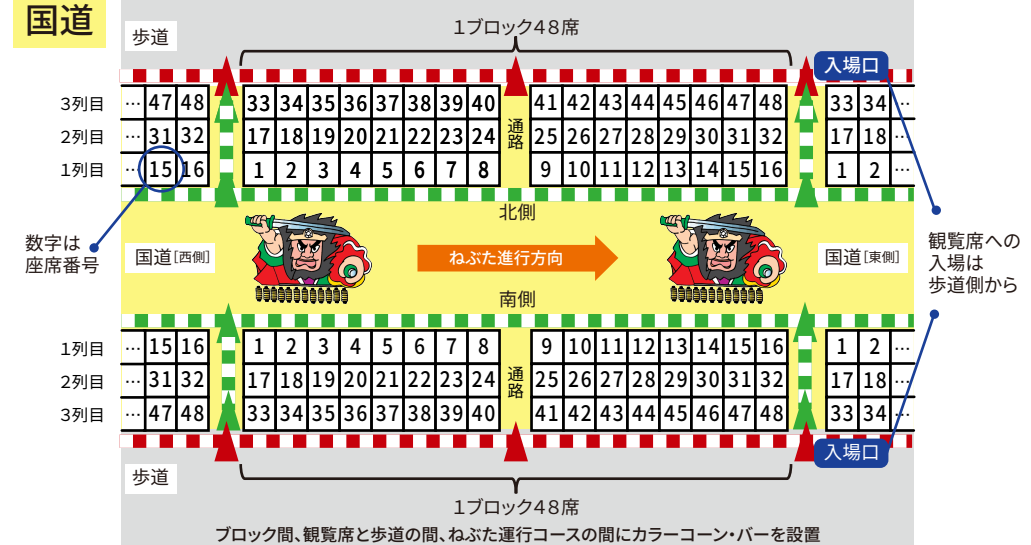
国道

歩道

1ブロック48席

入場口

| 3列目 | … | 47 | 48 |
|---|---|---|---|
| 2列目 | … | 31 | 32 |
| 1列目 | … | 15 | 16 |

| 33 | 34 | 35 | 36 | 37 | 38 | 39 | 40 |
|---|---|---|---|---|---|---|---|
| 17 | 18 | 19 | 20 | 21 | 22 | 23 | 24 |
| 1 | 2 | 3 | 4 | 5 | 6 | 7 | 8 |

通路

| 41 | 42 | 43 | 44 | 45 | 46 | 47 | 48 |
|---|---|---|---|---|---|---|---|
| 25 | 26 | 27 | 28 | 29 | 30 | 31 | 32 |
| 9 | 10 | 11 | 12 | 13 | 14 | 15 | 16 |

| 33 | 34 | … |
|---|---|---|
| 17 | 18 | … |
| 1 | 2 | … |

数字は座席番号

北側

国道[西側]

ねぶた進行方向

国道[東側]

観覧席への入場は歩道側から

南側

| 1列目 | … | 15 | 16 |
|---|---|---|---|
| 2列目 | … | 31 | 32 |
| 3列目 | … | 47 | 48 |

| 1 | 2 | 3 | 4 | 5 | 6 | 7 | 8 |
|---|---|---|---|---|---|---|---|
| 17 | 18 | 19 | 20 | 21 | 22 | 23 | 24 |
| 33 | 34 | 35 | 36 | 37 | 38 | 39 | 40 |

通路

| 9 | 10 | 11 | 12 | 13 | 14 | 15 | 16 |
|---|---|---|---|---|---|---|---|
| 25 | 26 | 27 | 28 | 29 | 30 | 31 | 32 |
| 41 | 42 | 43 | 44 | 45 | 46 | 47 | 48 |

| 1 | 2 | … |
|---|---|---|
| 17 | 18 | … |
| 33 | 34 | … |

入場口

歩道

1ブロック48席

ブロック間、観覧席と歩道の間、ねぶた運行コースの間にカラーコーン・バーを設置